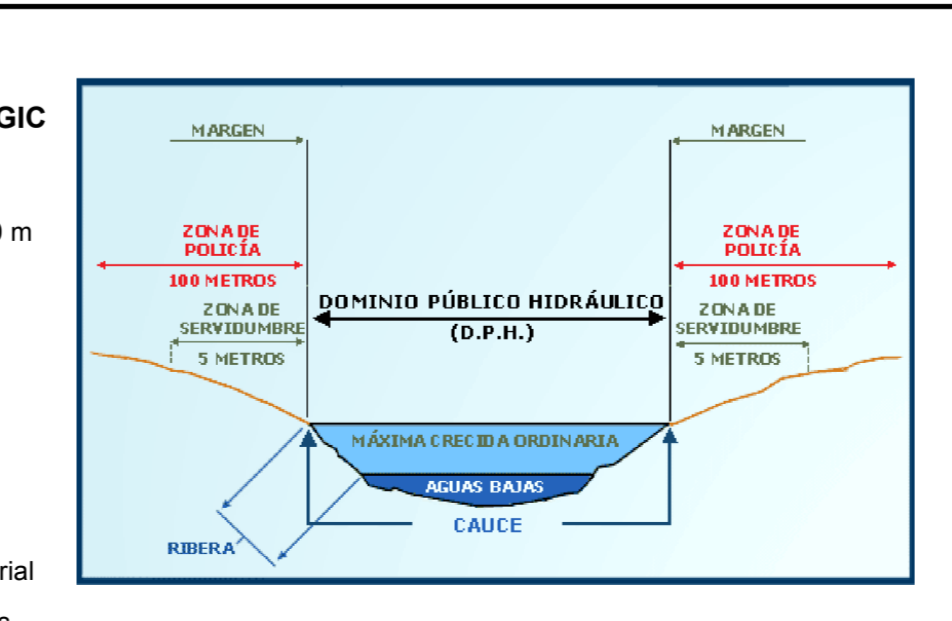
GIC

) m

rial

MARGEN

MARGEN

ZONA DE POLICÍA

100 METROS

ZONA DE POLICÍA

100 METROS

ZONA DE SERVIDUMBRE

5 METROS

DOMINIO PÚBLICO HIDRÁULICO (D.P.H.)

ZONA DE SERVIDUMBRE

5 METROS

MÁXIMA CRECIDA ORDINARIA

AGUAS BAJAS

CAUCE

RIBERA